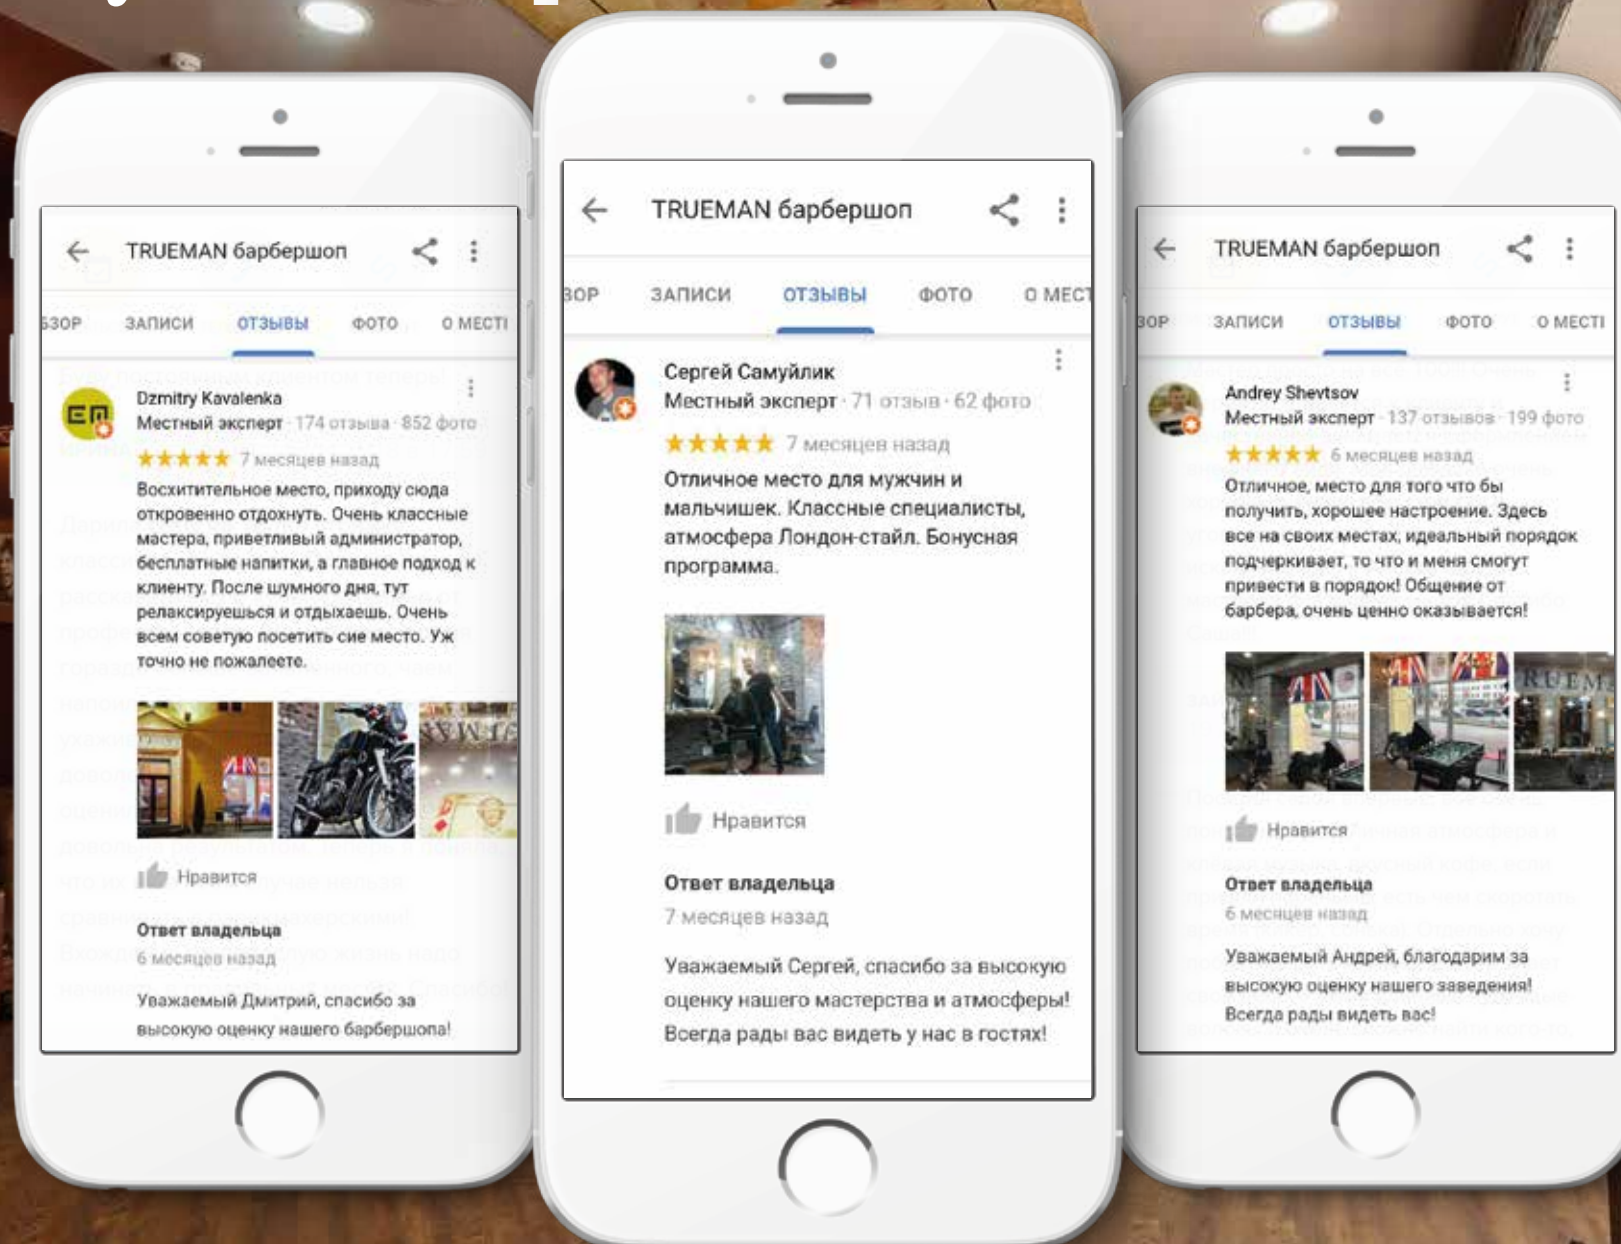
TRUEMAN барбершоп

БЗОР ЗАПИСИ ОТЗЫВЫ ФОТО О МЕСТІ

Dzmitry Kavalenka
Местный эксперт · 174 отзыва · 852 фото
★★★★★ 7 месяцев назад
Восхитительное место, прихожу сюда откровенно отдохнуть. Очень классные мастера, приветливый администратор, бесплатные напитки, а главное подход к клиенту. После шумного дня, тут релаксируешься и отдыхаешь. Очень всем советую посетить сие место. Уж точно не пожалеете.

Нравится

Ответ владельца
6 месяцев назад
Уважаемый Дмитрий, спасибо за высокую оценку нашего барбершопа!

TRUEMAN барбершоп

ЗОР ЗАПИСИ ОТЗЫВЫ ФОТО О МЕСТ

Сергей Самуйлик
Местный эксперт · 71 отзыв · 62 фото
★★★★★ 7 месяцев назад
Отличное место для мужчин и мальчишек. Классные специалисты, атмосфера Лондон-стайл. Бонусная программа.

Нравится

Ответ владельца
7 месяцев назад
Уважаемый Сергей, спасибо за высокую оценку нашего мастерства и атмосферы! Всегда рады вас видеть у нас в гостях!

TRUEMAN барбершоп

ЗОР ЗАПИСИ ОТЗЫВЫ ФОТО О МЕСТІ

Andrey Shevtsov
Местный эксперт · 137 отзывов · 199 фото
★★★★★ 6 месяцев назад
Отличное, место для того что бы получить, хорошее настроение. Здесь все на своих местах, идеальный порядок подчеркивает, то что и меня смогут привести в порядок! Общение от барбера, очень ценно оказывается!

Нравится

Ответ владельца
6 месяцев назад
Уважаемый Андрей, благодарим за высокую оценку нашего заведения! Всегда рады видеть вас!